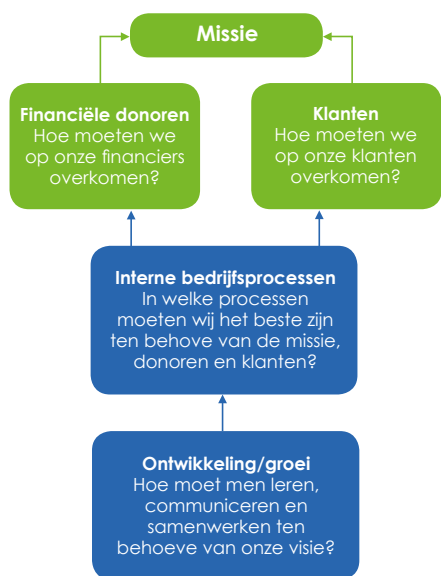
Missie

Financiële donoren
Hoe moeten we op onze financiers overkomen?

Klanten
Hoe moeten we op onze klanten overkomen?

Interne bedrijfsprocessen
In welke processen moeten wij het beste zijn ten behove van de missie, donoren en klanten?

Ontwikkeling/groei
Hoe moet men leren, communiceren en samenwerken ten behoeve van onze visie?